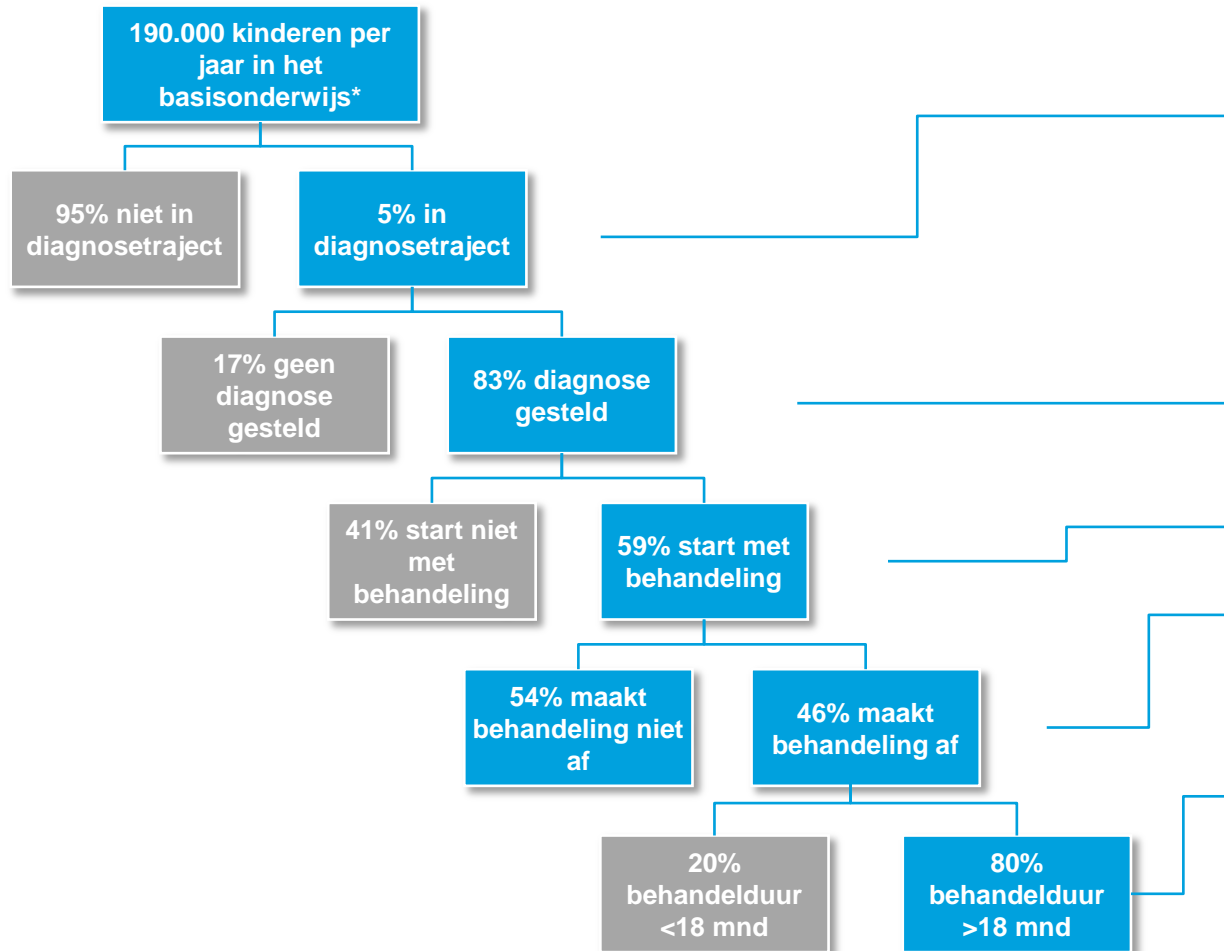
190.000 kinderen per jaar in het basisonderwijs*

95% niet in diagnosetraject

5% in diagnosetraject

17% geen diagnose gesteld

83% diagnose gesteld

41% start niet met behandeling

59% start met behandeling

54% maakt behandeling niet af

46% maakt behandeling af

20% behandelduur <18 mnd

80% behandelduur >18 mnd